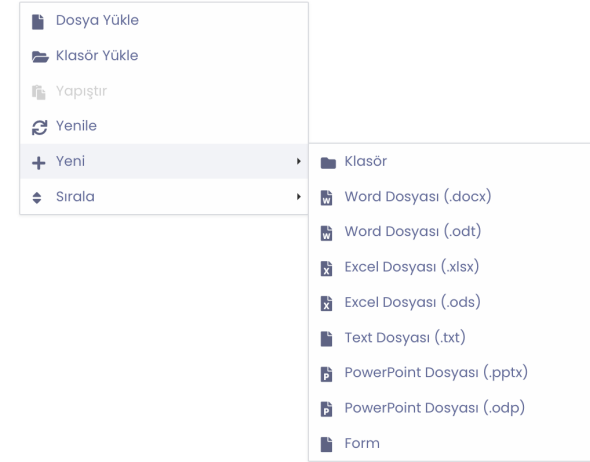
Dosya Yükle
Klasör Yükle
Yapıştır
Yenile
Yeni
Sırala

Klasör
Word Dosyası (.docx)
Word Dosyası (.odt)
Excel Dosyası (.xlsx)
Excel Dosyası (.ods)
Text Dosyası (.txt)
PowerPoint Dosyası (.pptx)
PowerPoint Dosyası (.odp)
Form